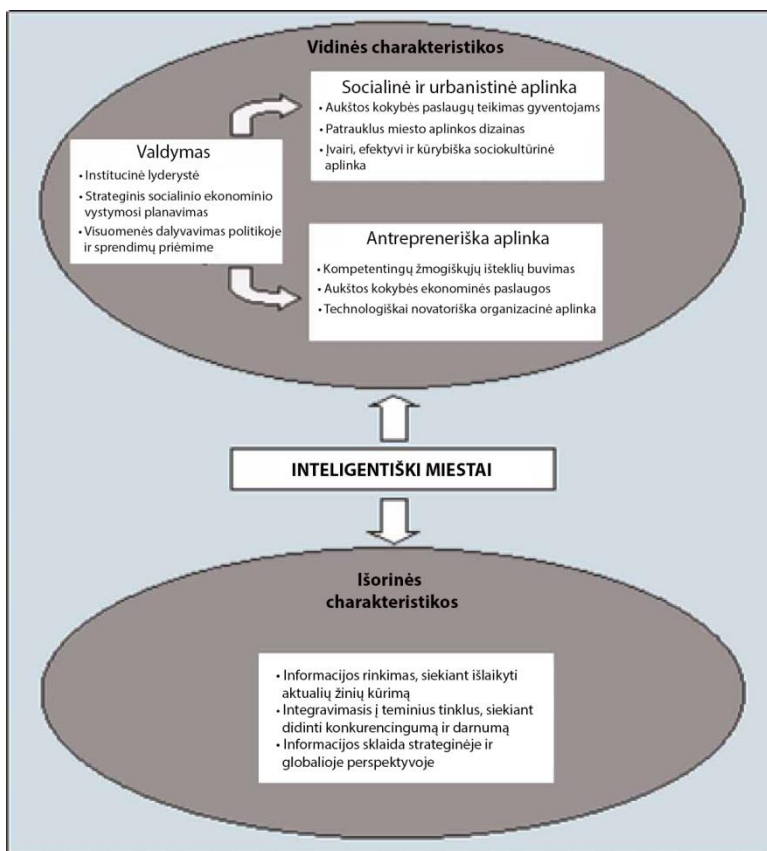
Vidinės charakteristikos

Socialinė ir urbanistinė aplinka
• Aukštos kokybės paslaugų teikimas gyventojams
• Patrauklus miesto aplinkos dizainas
• Įvairi, efektyvi ir kūrybiška sociokultūrinė aplinka

Valdymas
• Institucinė lyderystė
• Strateginis socialinio ekonominio vystymosi planavimas
• Visuomenės dalyvavimas politikoje ir sprendimų priėmime

Antrepreneriška aplinka
• Kompetentingų žmogiškųjų išteklių buvimas
• Aukštos kokybės ekonominės paslaugos
• Technologiškai novatoriška organizacinė aplinka

INTELIGENTIŠKI MIESTAI

Išorinės charakteristikos

• Informacijos rinkimas, siekiant išlaikyti aktualių žinių kūrimą
• Integravimasis į teminius tinklus, siekiant didinti konkurencingumą ir darnumą
• Informacijos sklaida strateginėje ir globalioje perspektyvoje